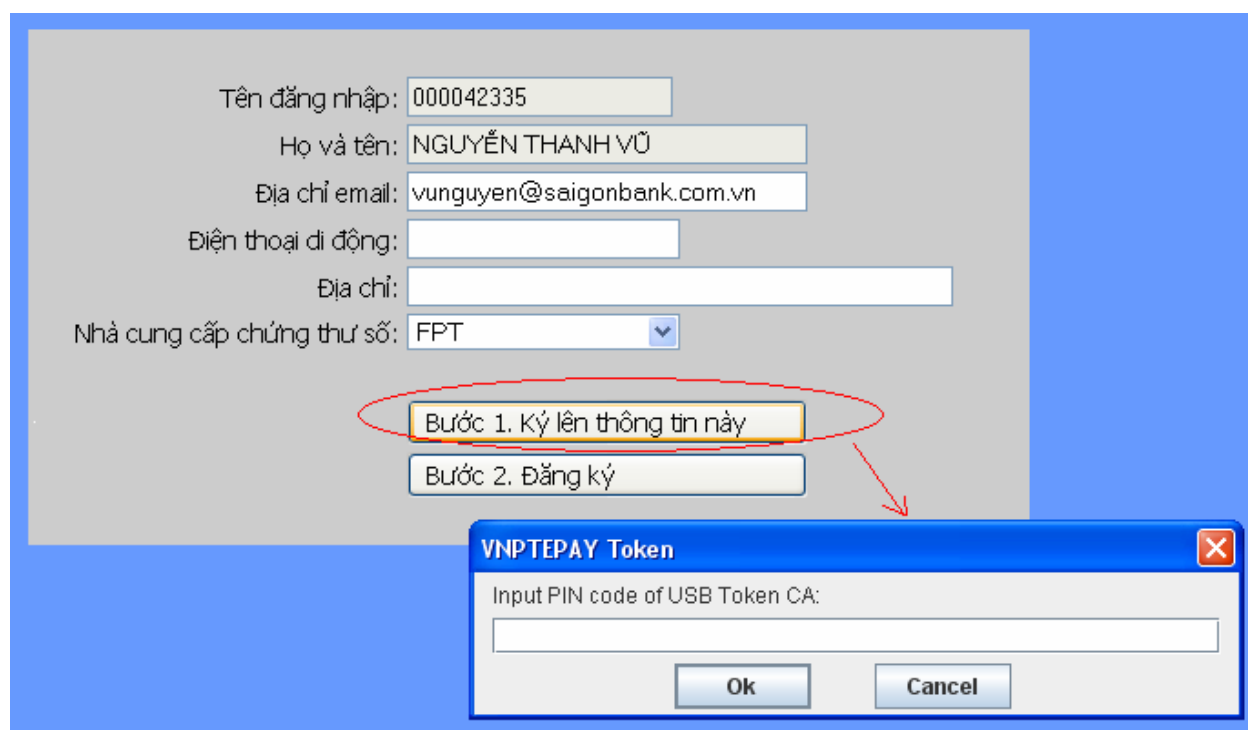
Tên đăng nhập: 000042335

Họ và tên: NGUYỄN THANH VŨ

Địa chỉ email: vunguyen@saigonbank.com.vn

Điện thoại di động:

Địa chỉ:

Nhà cung cấp chứng thư số: FPT

Bước 1. Ký lên thông tin này

Bước 2. Đăng ký

VNPTEPAY Token

Input PIN code of USB Token CA:

Ok

Cancel